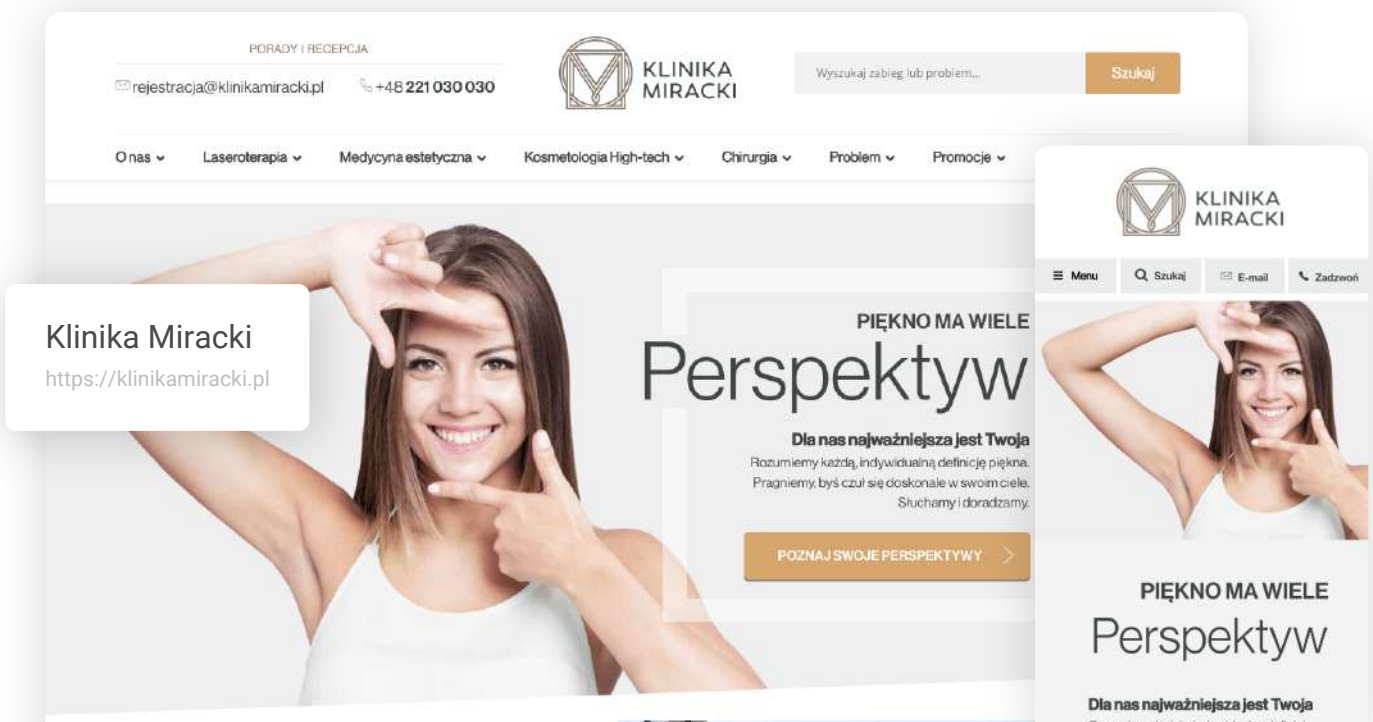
PORADY I RECEPCJA

rejestracja@klinikamiracki.pl

+48 221 030 030

KLINIKA MIRACKI

Wyszukaj zabieg lub problem...

Szukaj

O nas

Laseroterapia

Medycyna estetyczna

Kosmetologia High-tech

Chirurgia

Problem

Promocje

Klinika Miracki

https://klinikamiracki.pl

PIĘKNO MA WIELE

Perspektyw

Dla nas najważniejsza jest Twoja

Rozumiemy każdą, indywidualną definicję piękna. Pragniemy, byś czuł się doskonale w swoim ciele. Słuchamy i doradzamy.

POZNAJ SWOJE PERSPEKTYWY

KLINIKA MIRACKI

Menu

Szukaj

E-mail

Zadzwoń

PIĘKNO MA WIELE

Perspektyw

Dla nas najważniejsza jest Twoja

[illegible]